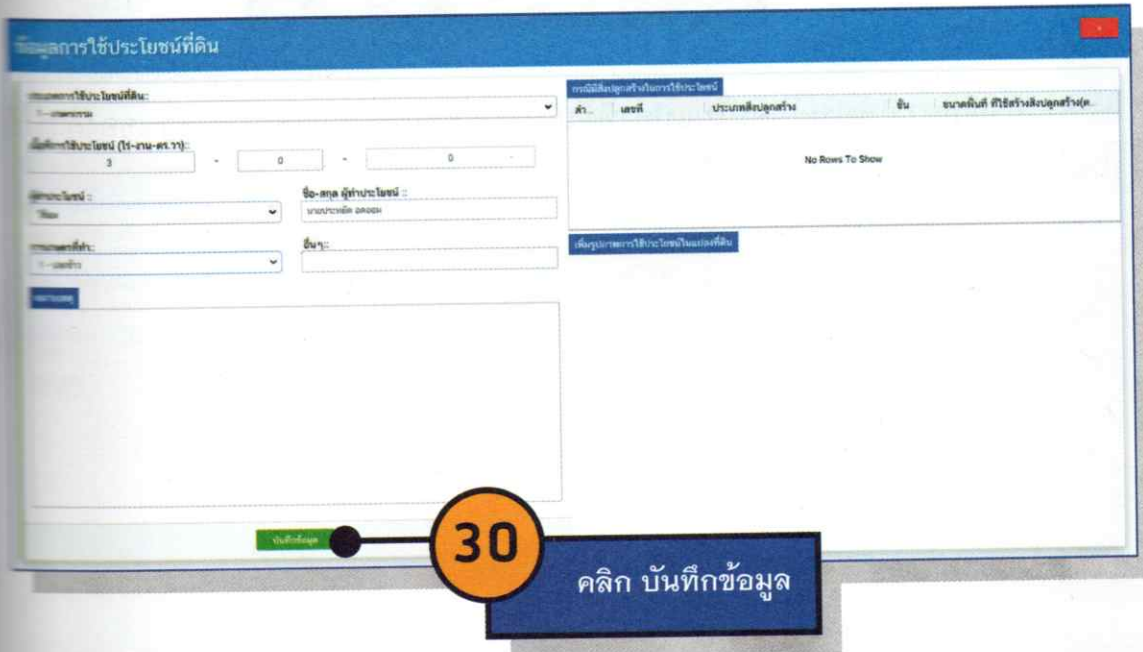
ข้อมูลการใช้ประโยชน์ที่ดิน

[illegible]การใช้ประโยชน์ที่ดิน:
1 - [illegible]

เนื้อที่การใช้ประโยชน์ (ไร่-งาน-ตร.วา):
3 - 0 - 0

ผู้ทำประโยชน์ :
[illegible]

ชื่อ-สกุล ผู้ทำประโยชน์ :
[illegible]

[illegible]:
1 - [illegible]

อื่นๆ:

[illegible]

กรณีมีสิ่งปลูกสร้างในการใช้ประโยชน์

| ลำ.. | เลขที่ | ประเภทสิ่งปลูกสร้าง | ชั้น | ขนาดพื้นที่ ที่ใช้สร้างสิ่งปลูกสร้าง(ต.. |
|---|---|---|---|---|
| No Rows To Show | | | | |

เพิ่มรูปภาพการใช้ประโยชน์ในแปลงที่ดิน

บันทึกข้อมูล

30

คลิก บันทึกข้อมูล